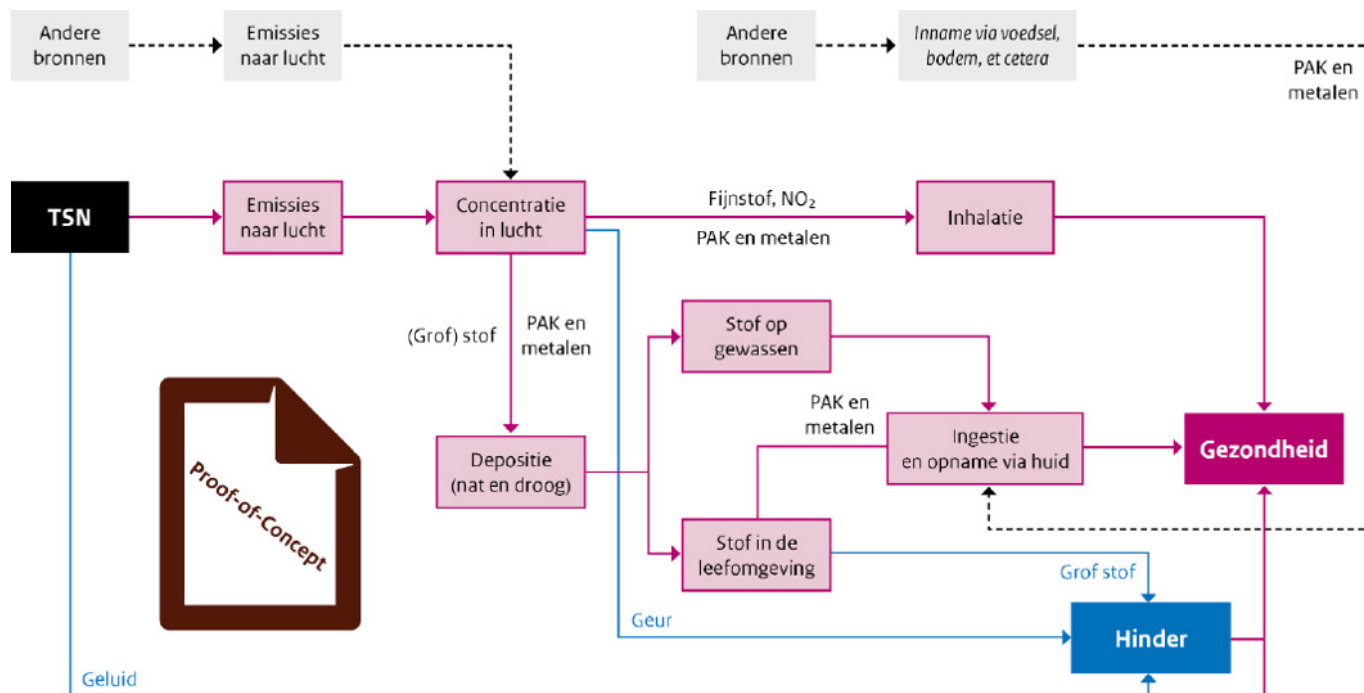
Andere bronnen

Emissies naar lucht

Andere bronnen

Inname via voedsel, bodem, et cetera

PAK en metalen

TSN

Emissies naar lucht

Concentratie in lucht

Fijnstof, $NO_2$

PAK en metalen

Inhalatie

(Grof) stof

PAK en metalen

Stof op gewassen

PAK en metalen

Ingestie en opname via huid

Gezondheid

Depositie (nat en droog)

Proof-of-Concept

Stof in de leefomgeving

Grof stof

Geur

Hinder

Geluid